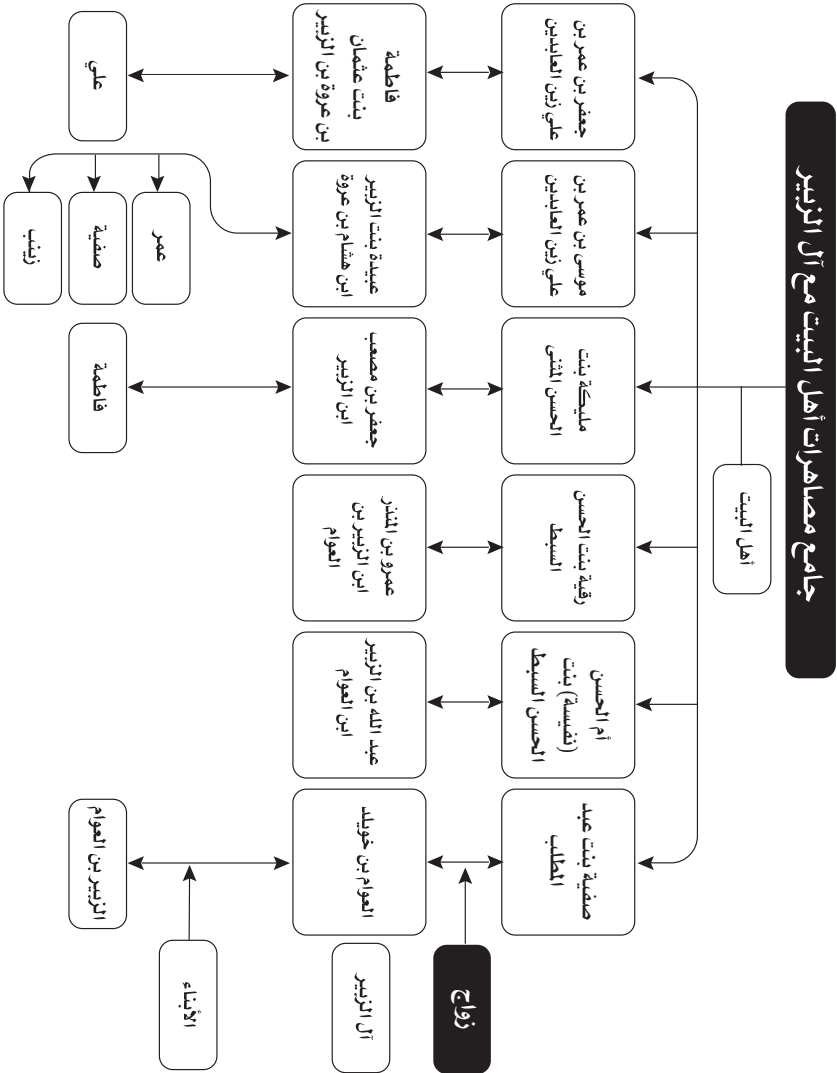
جامع مصاهرات أهل البيت مع آل الزبير

أهل البيت

جعفر بن عمر بن علي زين العابدين

فاطمة بنت عثمان بن عروة بن الزبير

علي

موسى بن عمر بن علي زين العابدين

عبيدة بنت الزبير ابن هشام بن عروة

عمر

صفية

زينب

مليكة بنت الحسن المثنى

جعفر بن مصعب ابن الزبير

فاطمة

رقية بنت الحسن السبط

عمرو بن المنذر ابن الزبير بن العوام

أم الحسن (نفيسة) بنت الحسن السبط

عبد الله بن الزبير ابن العوام

صفية بنت عبد المطلب

العوام بن خويلد

الزبير بن العوام

آل الزبير

الأبناء

زواج